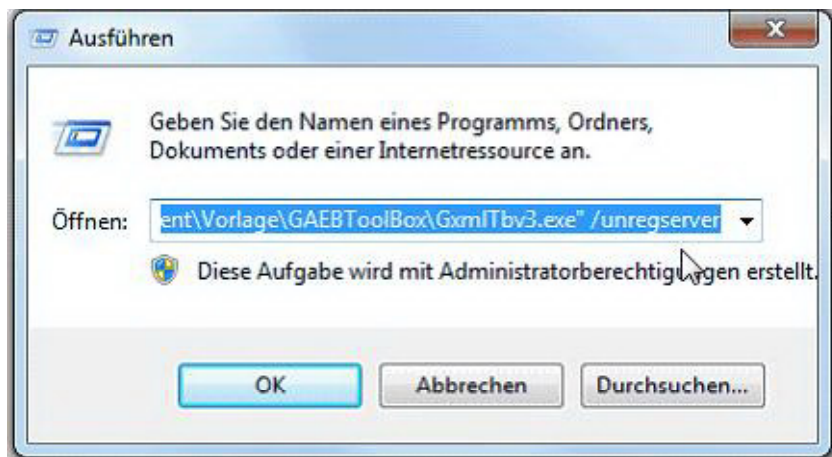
Ausführen

Geben Sie den Namen eines Programms, Ordners, Dokuments oder einer Internetressource an.

Öffnen: ent\Vorlage\GAEBToolBox\GxmlTbv3.exe" /unregserver

Diese Aufgabe wird mit Administratorberechtigungen erstellt.

OK Abbrechen Durchsuchen...